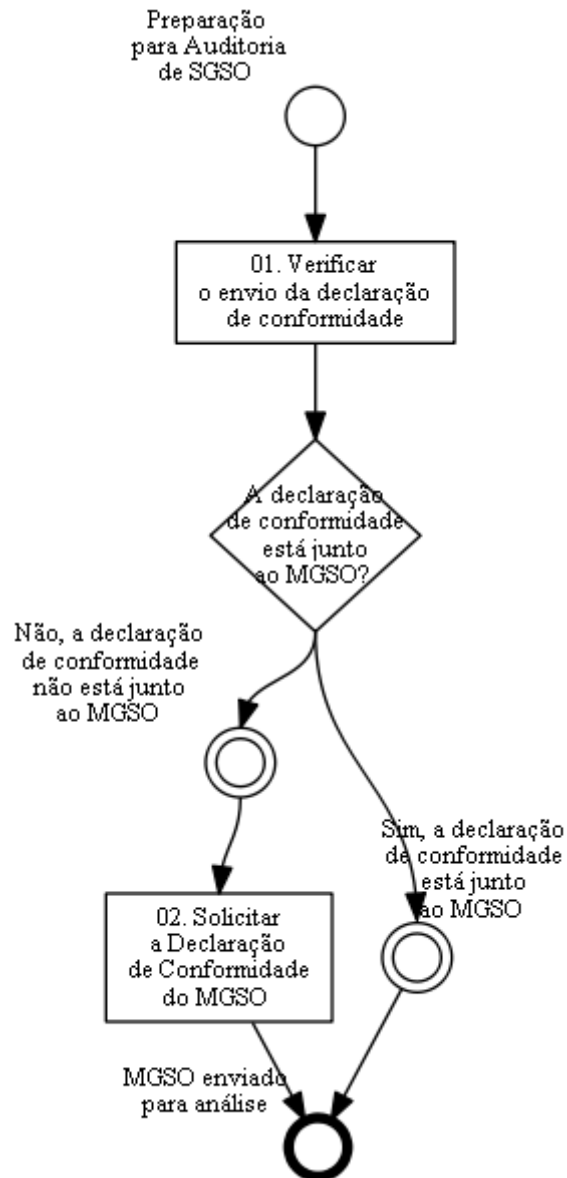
Preparação para Auditoria de SGSO

01. Verificar o envio da declaração de conformidade

A declaração de conformidade está junto ao MGSO?

Não, a declaração de conformidade não está junto ao MGSO

Sim, a declaração de conformidade está junto ao MGSO

02. Solicitar a Declaração de Conformidade do MGSO

MGSO enviado para análise